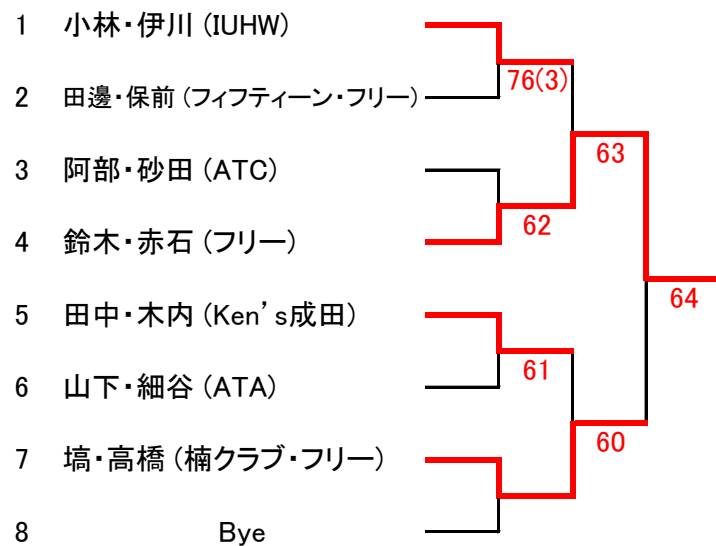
1 小林・伊川 (IUHW)

2 田邊・保前 (フィフティーン・フリー)

3 阿部・砂田 (ATC)

4 鈴木・赤石 (フリー)

5 田中・木内 (Ken's成田)

6 山下・細谷 (ATA)

7 塙・高橋 (楠クラブ・フリー)

8 Bye

76(3)

62

61

60

63

60

64